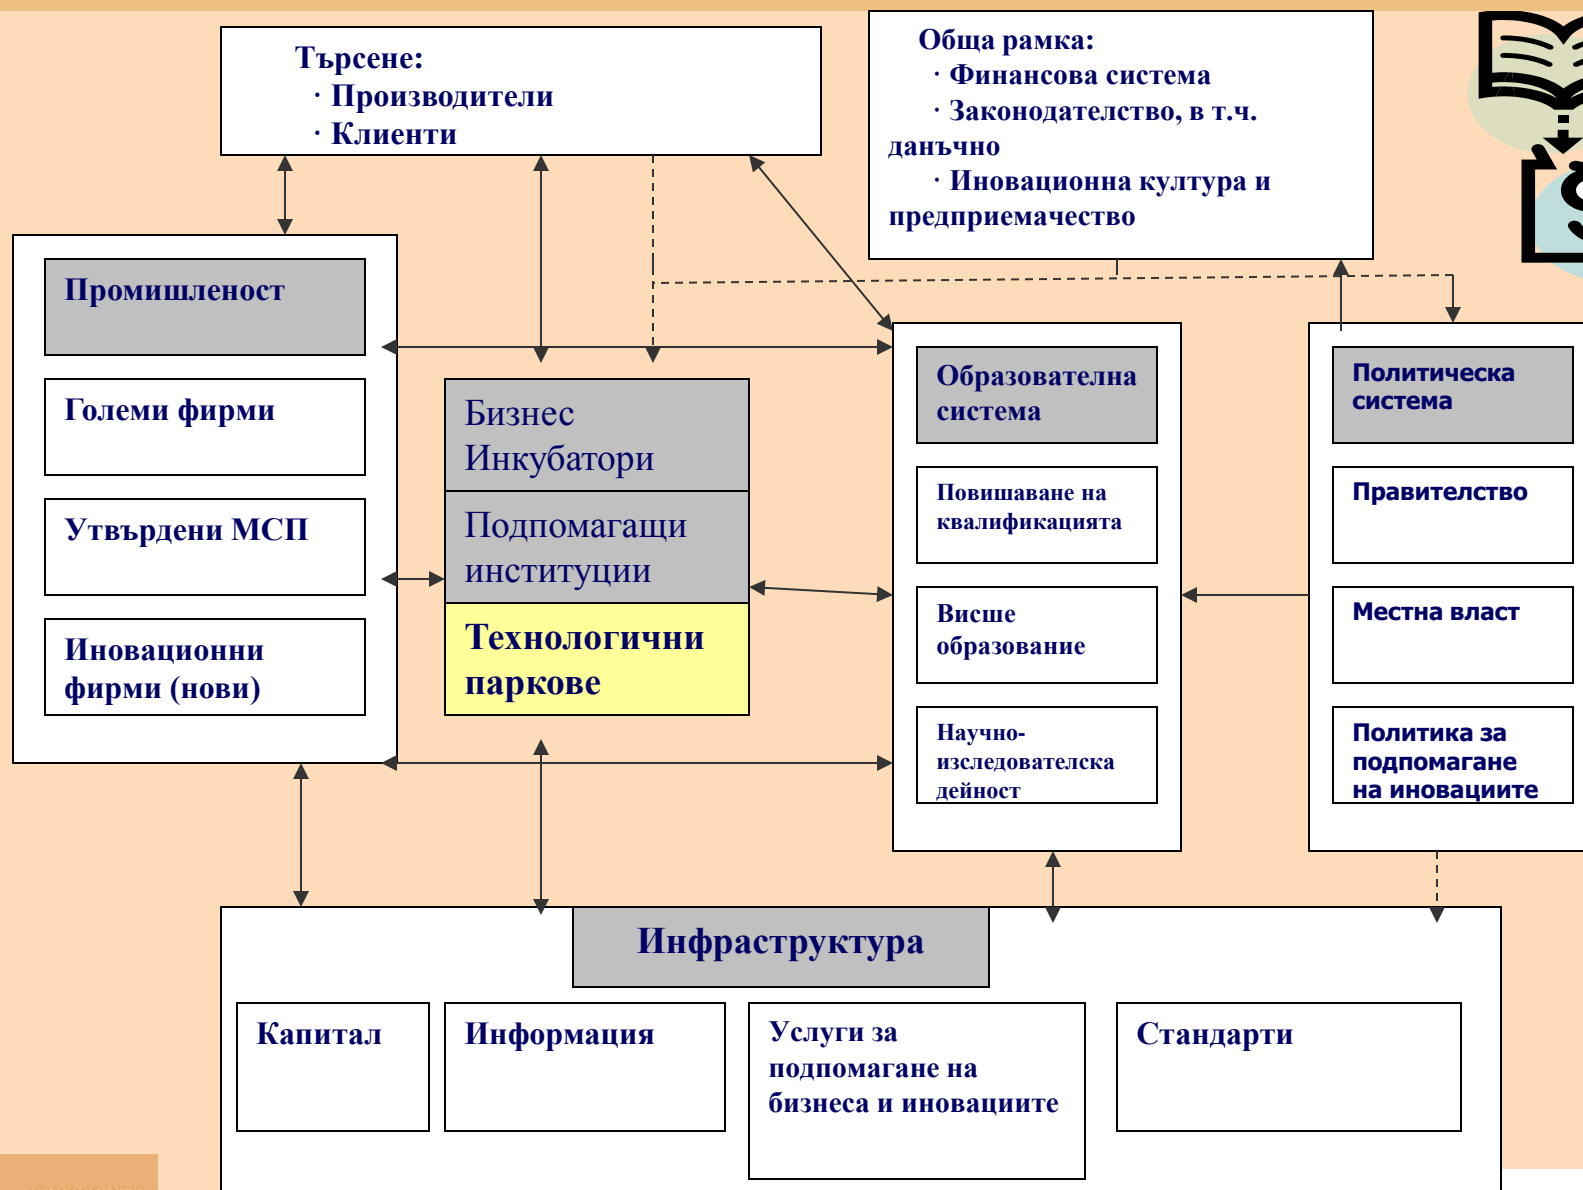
Търсене:
· Производители
· Клиенти

Обща рамка:
· Финансова система
· Законодателство, в т.ч. данъчно
· Иновационна култура и предприемачество

Промишленост

Големи фирми

Утвърдени МСП

Иновационни фирми (нови)

Бизнес Инкубатори

Подпомагащи институции

Технологични паркове

Образователна система

Повишаване на квалификацията

Висше образование

Научно-изследователска дейност

Политическа система

Правителство

Местна власт

Политика за подпомагане на иновациите

Инфраструктура

Капитал

Информация

Услуги за подпомагане на бизнеса и иновациите

Стандарти